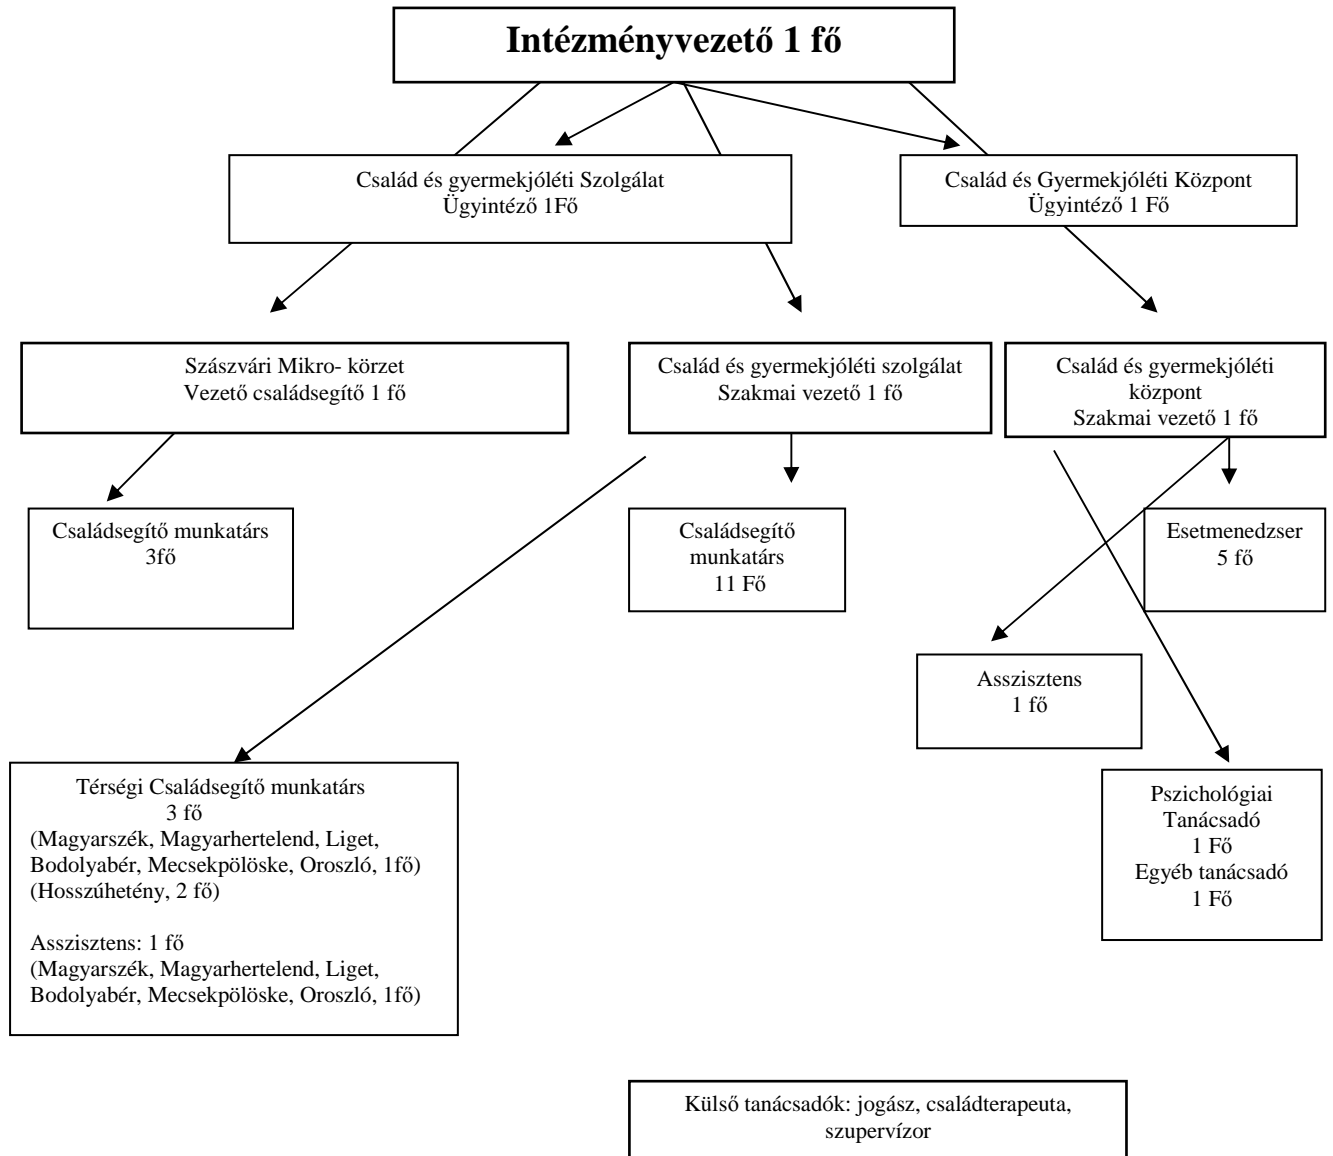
Intézményvezető 1 fő

Család és gyermekjóléti Szolgálat
Ügyintéző 1Fő

Család és Gyermekjóléti Központ
Ügyintéző 1 Fő

Szászvári Mikro- körzet
Vezető családsegítő 1 fő

Család és gyermekjóléti szolgálat
Szakmai vezető 1 fő

Család és gyermekjóléti központ
Szakmai vezető 1 fő

Családsegítő munkatárs
3fő

Családsegítő munkatárs
11 Fő

Esetmenedzser
5 fő

Asszisztens
1 fő

Térségi Családsegítő munkatárs
3 fő
(Magyarszék, Magyarhertelend, Liget, Bodolyabér, Mecsekpölöske, Oroszló, 1fő)
(Hosszúhetény, 2 fő)

Asszisztens: 1 fő
(Magyarszék, Magyarhertelend, Liget, Bodolyabér, Mecsekpölöske, Oroszló, 1fő)

Pszichológiai Tanácsadó
1 Fő
Egyéb tanácsadó
1 Fő

Külső tanácsadók: jogász, családterapeuta, szupervízor